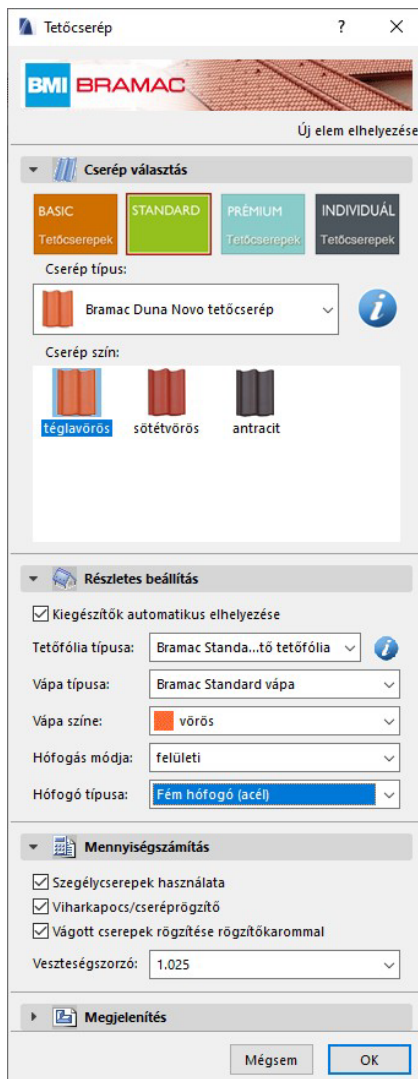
Tetőcserép

?

BMI BRAMAC

Új elem elhelyezése

Cserép választás

BASIC Tetőcserepek

STANDARD

PRÉMIUM Tetőcserepek

INDIVIDUÁL Tetőcserepek

Cserép típus:

Bramac Duna Novo tetőcserép

Cserép szín:

téglavörös

sötétvörös

antracit

Részletes beállítás

Kiegészítők automatikus elhelyezése

Tetőfólia típusa: Bramac Standa...tő tetőfólia

Vápa típusa: Bramac Standard vápa

Vápa színe: vörös

Hófogás módja: felületi

Hófogó típusa: Fém hófogó (acél)

Mennyiségszámítás

Szegélycserepek használata

Viharkapocs/cserépögzítő

Vágott cserepek rögzítése rögzítőkarommal

Veszteségszorzó: 1.025

Megjelenítés

Mégsem

OK